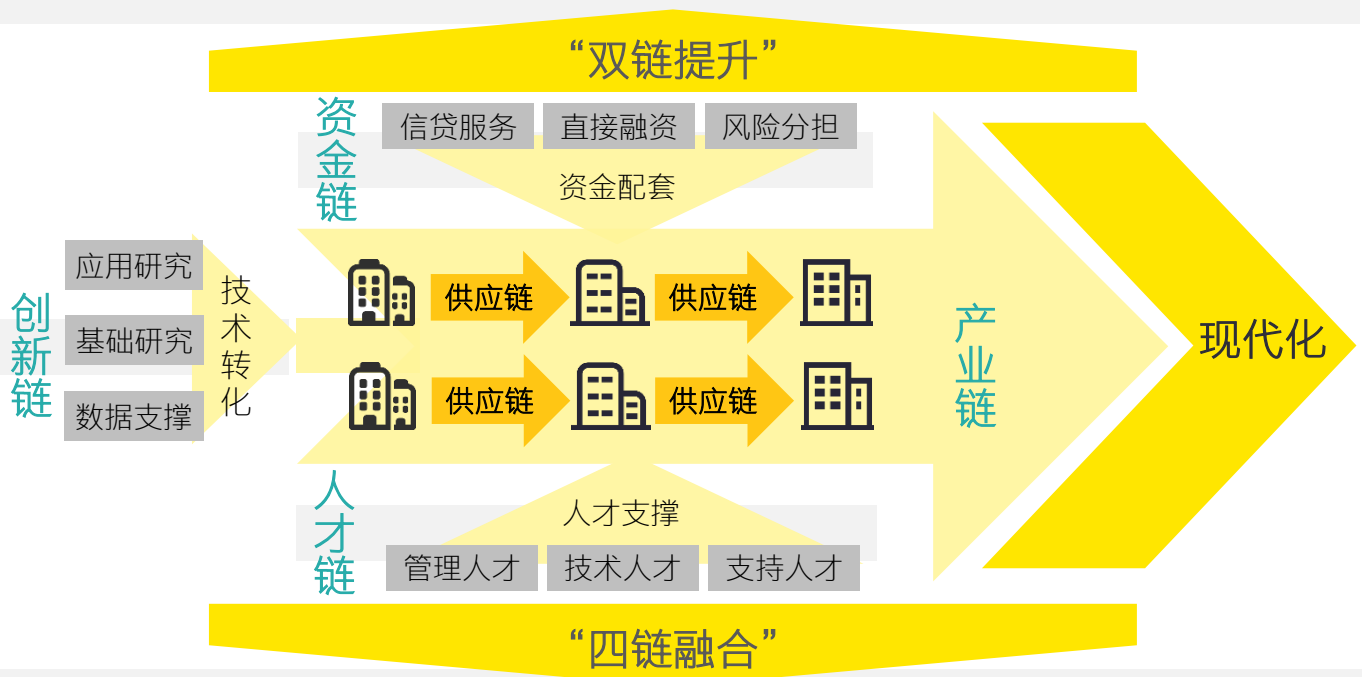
“双链提升”

资金链

信贷服务 直接融资 风险分担

资金配套

创新链

应用研究
基础研究
数据支撑

技术转化

供应链 供应链
供应链 供应链

产业链

现代化

人才链

人才支撑

管理人才 技术人才 支持人才

“四链融合”